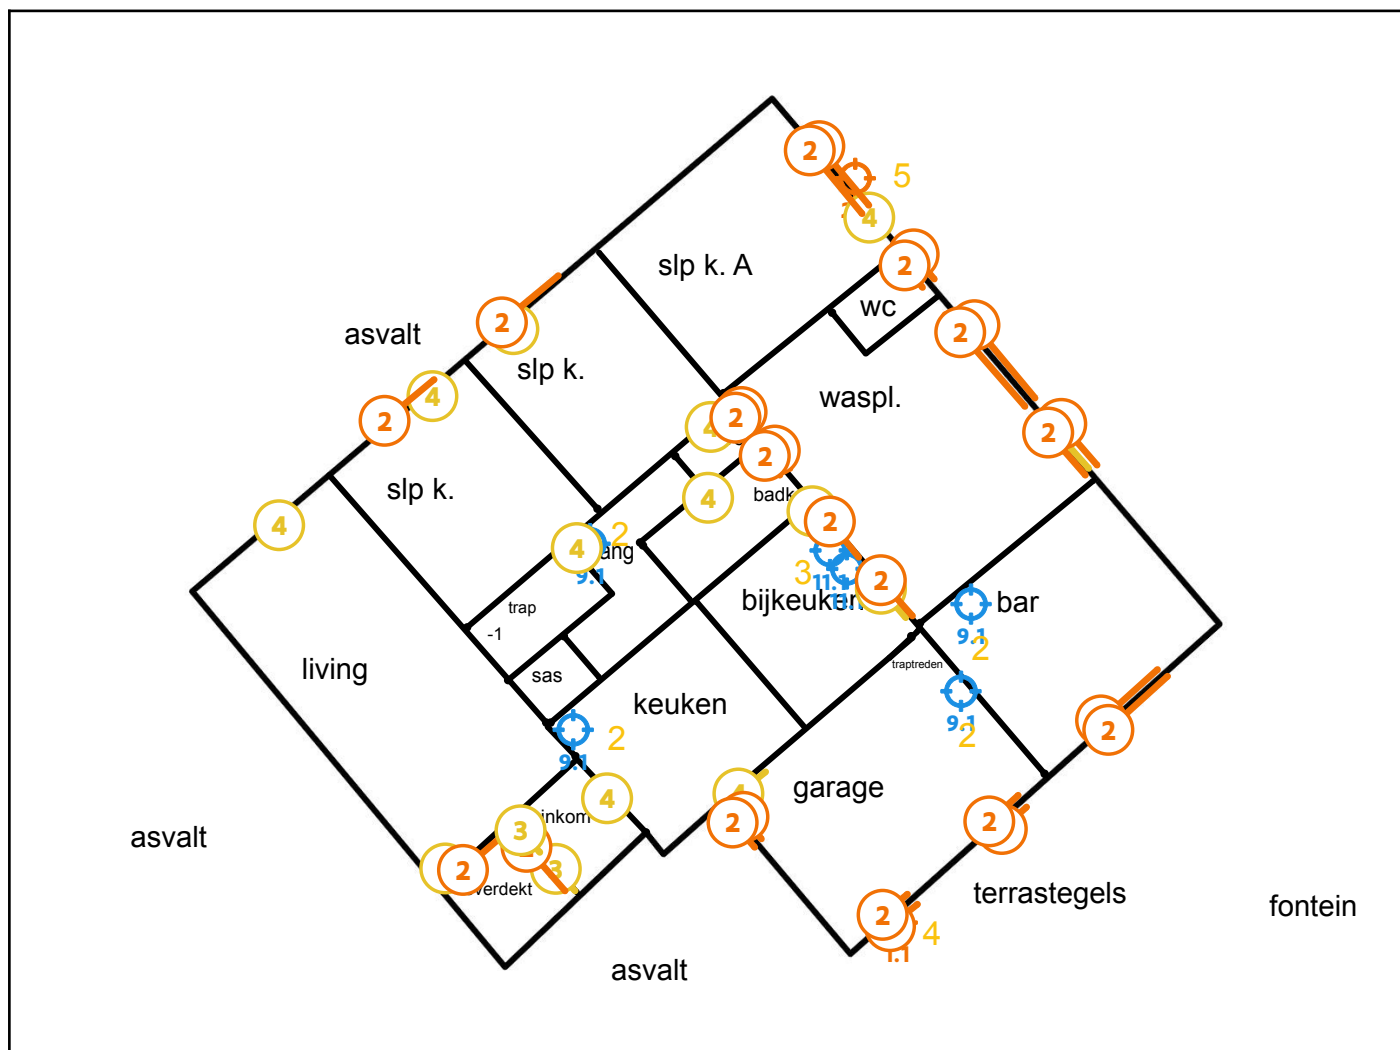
2
5
4
slp k. A
2
wc
asvalt
2
2
slp k.
4
waspl.
2
2
4
2
2
slp k.
4
4
badk
2
4
2
4
9.1
trap
3
11.
bijkeuken
2
bar
9.1
2
-1
traptreden
living
sas
9.1
2
keuken
2
9.1
9.1
2
4
inkom
3
garage
2
2
asvalt
2
3
2
verdekt
terrastegels
fontein
2
4
asvalt